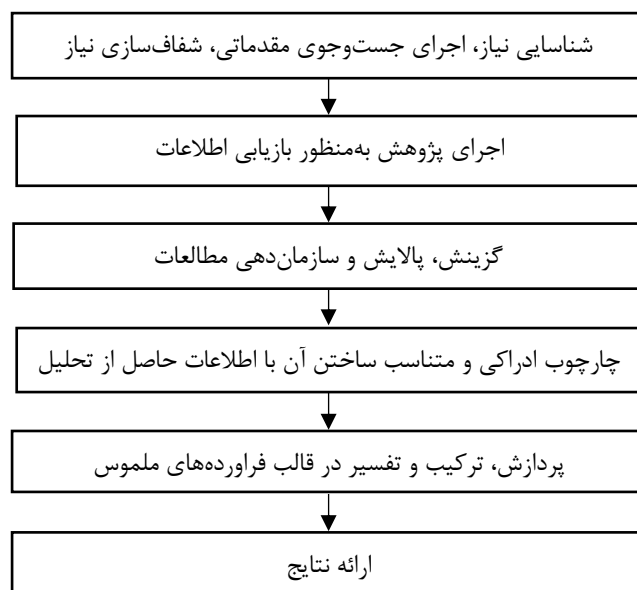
شناسایی نیاز، اجرای جست‌وجوی مقدماتی، شفاف‌سازی نیاز

اجرای پژوهش به‌منظور بازیابی اطلاعات

گزینش، پالایش و سازمان‌دهی مطالعات

چارچوب ادراکی و متناسب ساختن آن با اطلاعات حاصل از تحلیل

پردازش، ترکیب و تفسیر در قالب فراورده‌های ملموس

ارائه نتایج